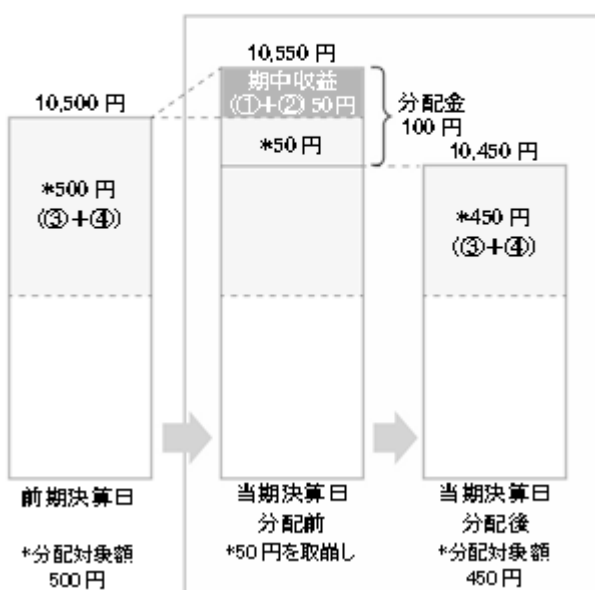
10,500 円

*500 円
(③+④)

10,550 円

期中収益
(①+②) 50 円

*50 円

分配金
100 円

10,450 円

*450 円
(③+④)

前期決算日

*分配対象額
500 円

当期決算日
分配前
*50 円を取崩し

当期決算日
分配後
*分配対象額
450 円